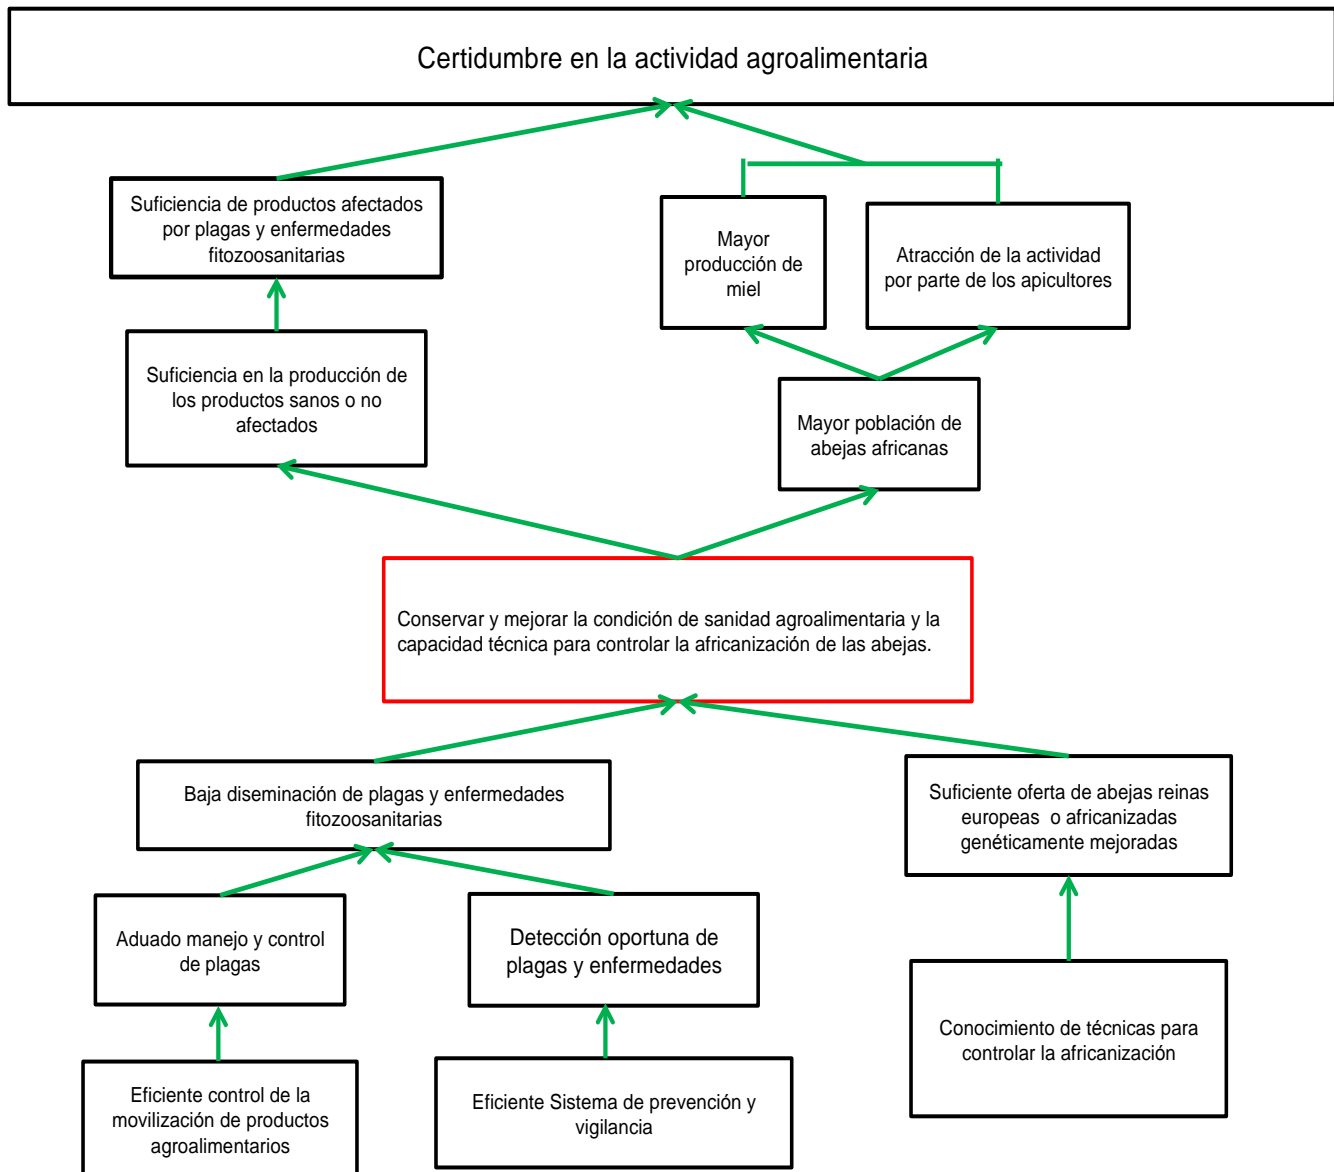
Certidumbre en la actividad agroalimentaria

Suficiencia de productos afectados por plagas y enfermedades fitozoosanitarias

Mayor producción de miel

Atracción de la actividad por parte de los apicultores

Suficiencia en la producción de los productos sanos o no afectados

Mayor población de abejas africanas

Conservar y mejorar la condición de sanidad agroalimentaria y la capacidad técnica para controlar la africanización de las abejas.

Baja diseminación de plagas y enfermedades fitozoosanitarias

Suficiente oferta de abejas reinas europeas o africanizadas genéticamente mejoradas

Aduado manejo y control de plagas

Detección oportuna de plagas y enfermedades

Conocimiento de técnicas para controlar la africanización

Eficiente control de la movilización de productos agroalimentarios

Eficiente Sistema de prevención y vigilancia